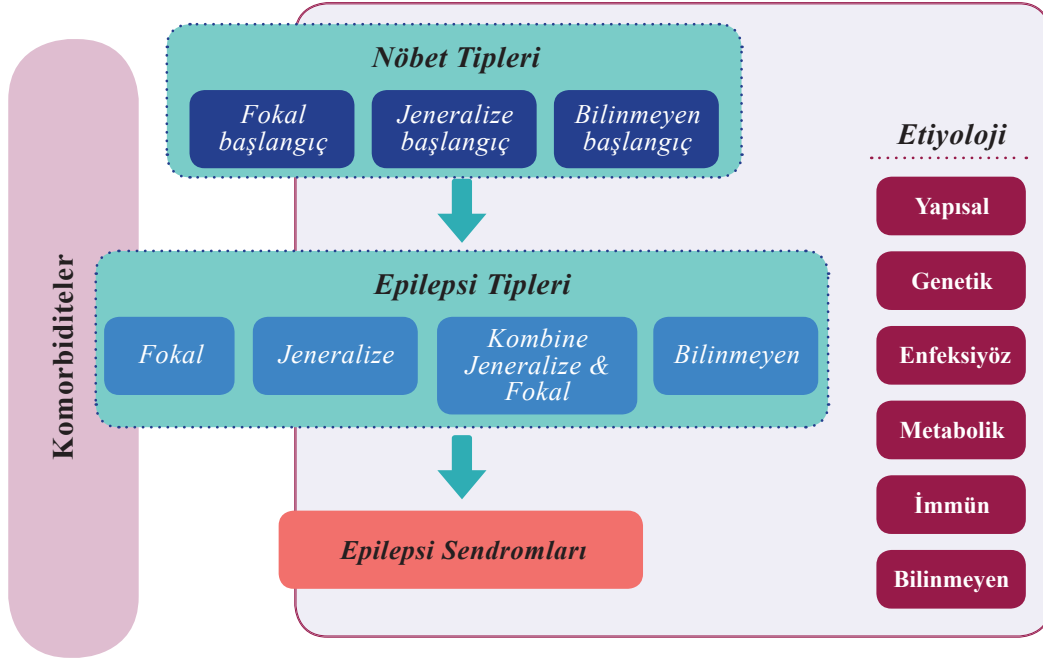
Nöbet Tipleri

Fokal başlangıç

Jeneralize başlangıç

Bilinmeyen başlangıç

Epilepsi Tipleri

Fokal

Jeneralize

Kombine Jeneralize & Fokal

Bilinmeyen

Epilepsi Sendromları

Komorbiditeler

Etiyoloji

Yapısal

Genetik

Enfeksiyöz

Metabolik

İmmün

Bilinmeyen